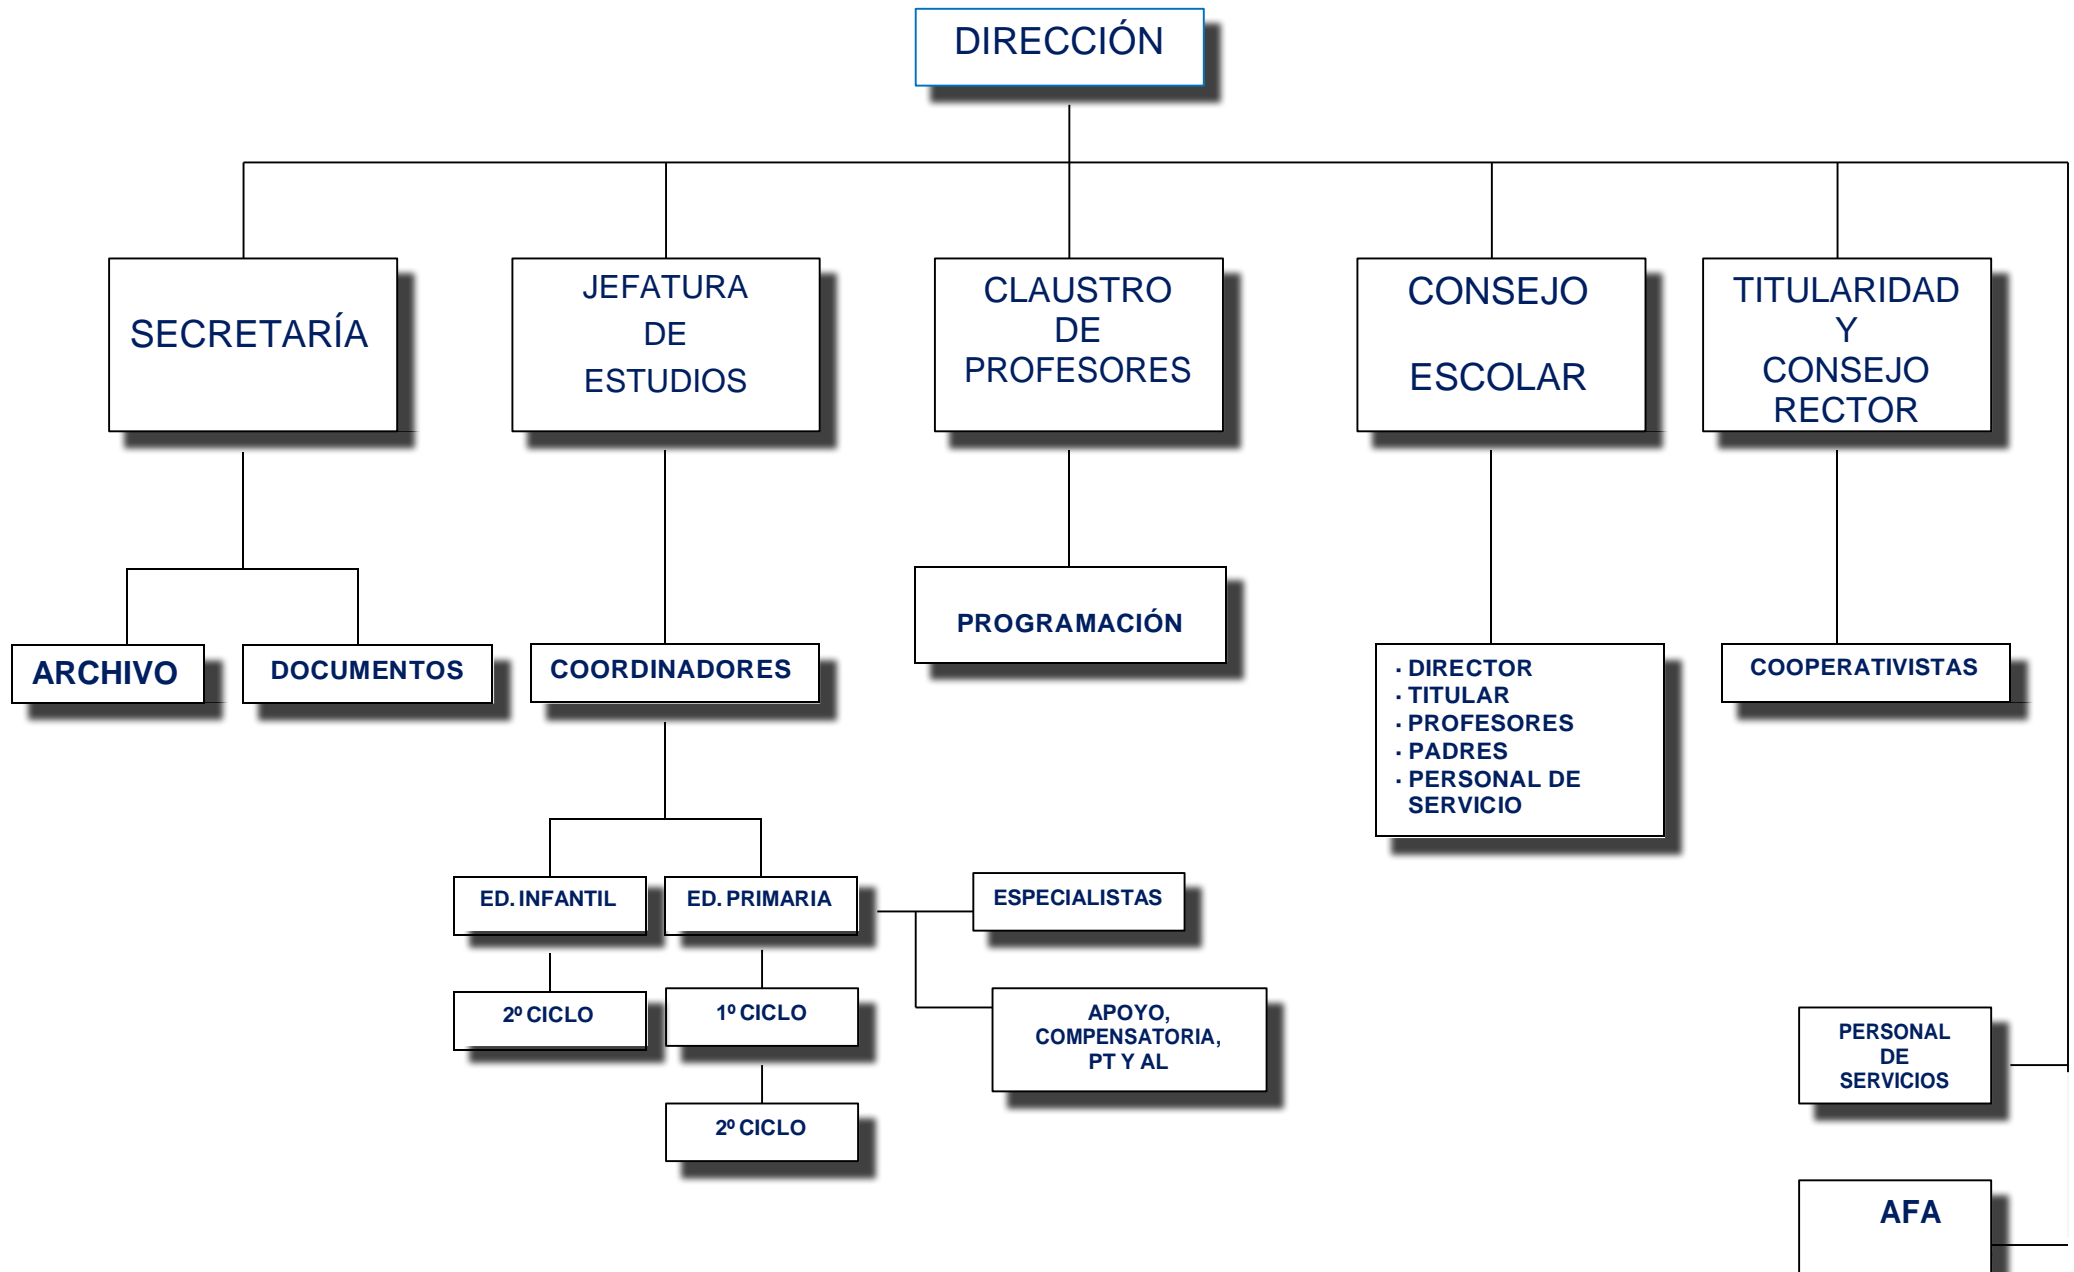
DIRECCIÓN

SECRETARÍA

JEFATURA DE ESTUDIOS

CLAUSTRO DE PROFESORES

CONSEJO ESCOLAR

TITULARIDAD Y CONSEJO RECTOR

ARCHIVO

DOCUMENTOS

COORDINADORES

PROGRAMACIÓN

· DIRECTOR
· TITULAR
· PROFESORES
· PADRES
· PERSONAL DE SERVICIO

COOPERATIVISTAS

ED. INFANTIL

ED. PRIMARIA

ESPECIALISTAS

2º CICLO

1º CICLO

2º CICLO

APOYO, COMPENSATORIA, PT Y AL

PERSONAL DE SERVICIOS

AFA